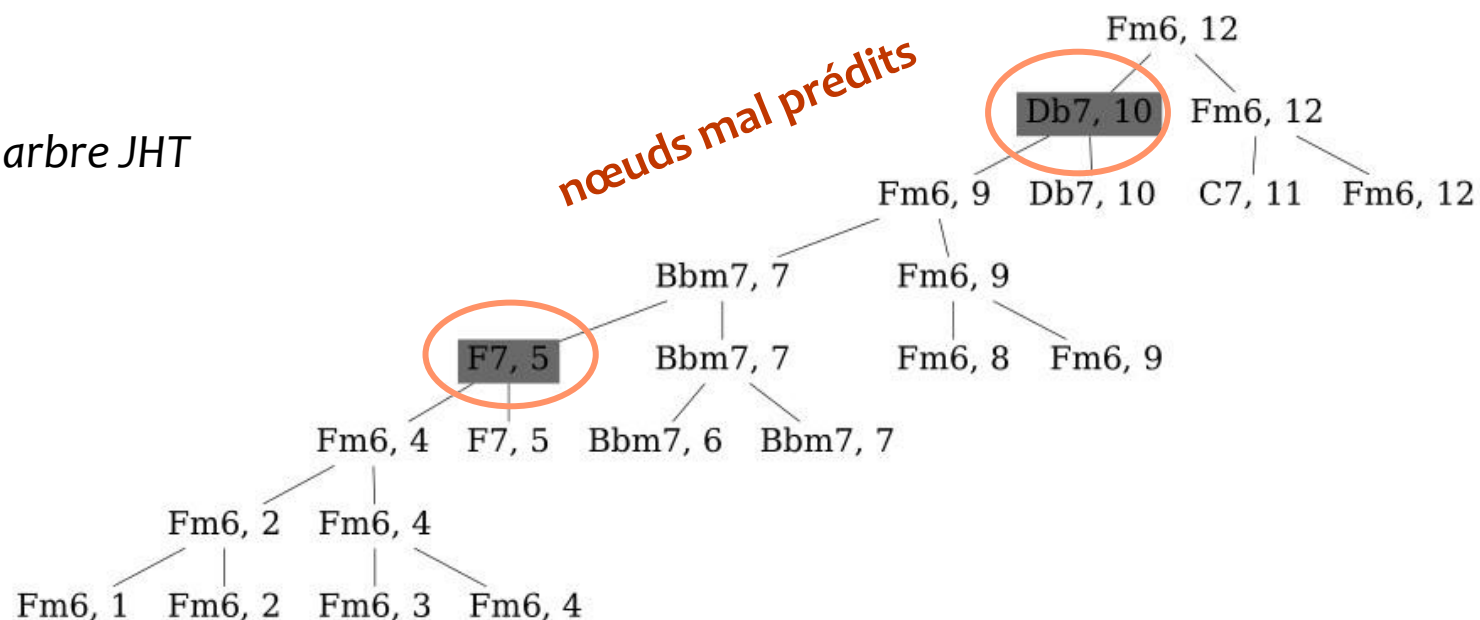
arbre JHT

nœuds mal prédits

Fm6, 12

Db7, 10   Fm6, 12

Fm6, 9   Db7, 10   C7, 11   Fm6, 12

Bbm7, 7   Fm6, 9

F7, 5   Bbm7, 7   Fm6, 8   Fm6, 9

Fm6, 4   F7, 5   Bbm7, 6   Bbm7, 7

Fm6, 2   Fm6, 4

Fm6, 1   Fm6, 2   Fm6, 3   Fm6, 4